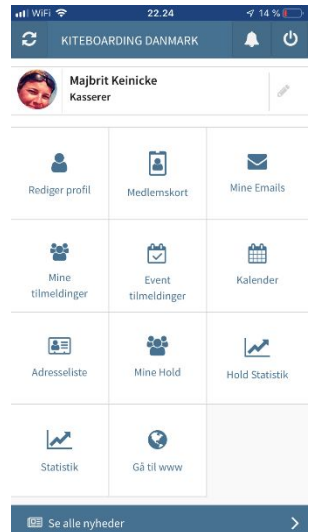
WiFi 22.24 14 %

KITEBOARDING DANMARK

Majbrit Keinicke
Kasserer

Rediger profil

Medlemskort

Mine Emails

Mine tilmeldinger

Event tilmeldinger

Kalender

Adresseliste

Mine Hold

Hold Statistik

Statistik

Gå til www

Se alle nyheder